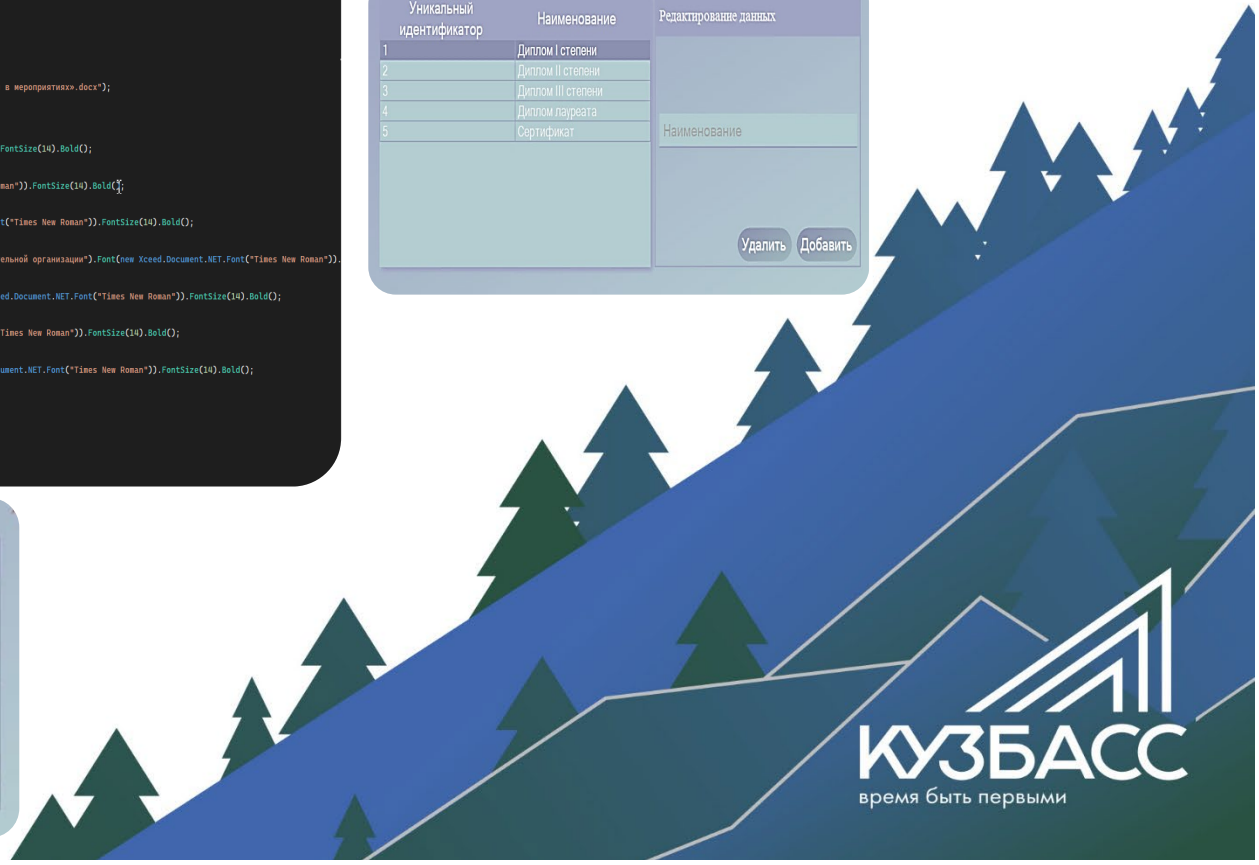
в мероприятиях».docx");

FontSize(14).Bold();

man")).FontSize(14).Bold();

t("Times New Roman")).FontSize(14).Bold();

ельной организации").Font(new Xceed.Document.NET.Font("Times New Roman")).

ed.Document.NET.Font("Times New Roman")).FontSize(14).Bold();

Times New Roman")).FontSize(14).Bold();

ument.NET.Font("Times New Roman")).FontSize(14).Bold();

| Уникальный идентификатор | Наименование |
|---|---|
| 1 | Диплом I степени |
| 2 | Диплом II степени |
| 3 | Диплом III степени |
| 4 | Диплом лауреата |
| 5 | Сертификат |

Редактирование данных

Наименование

Удалить Добавить

КУЗБАСС
время быть первыми